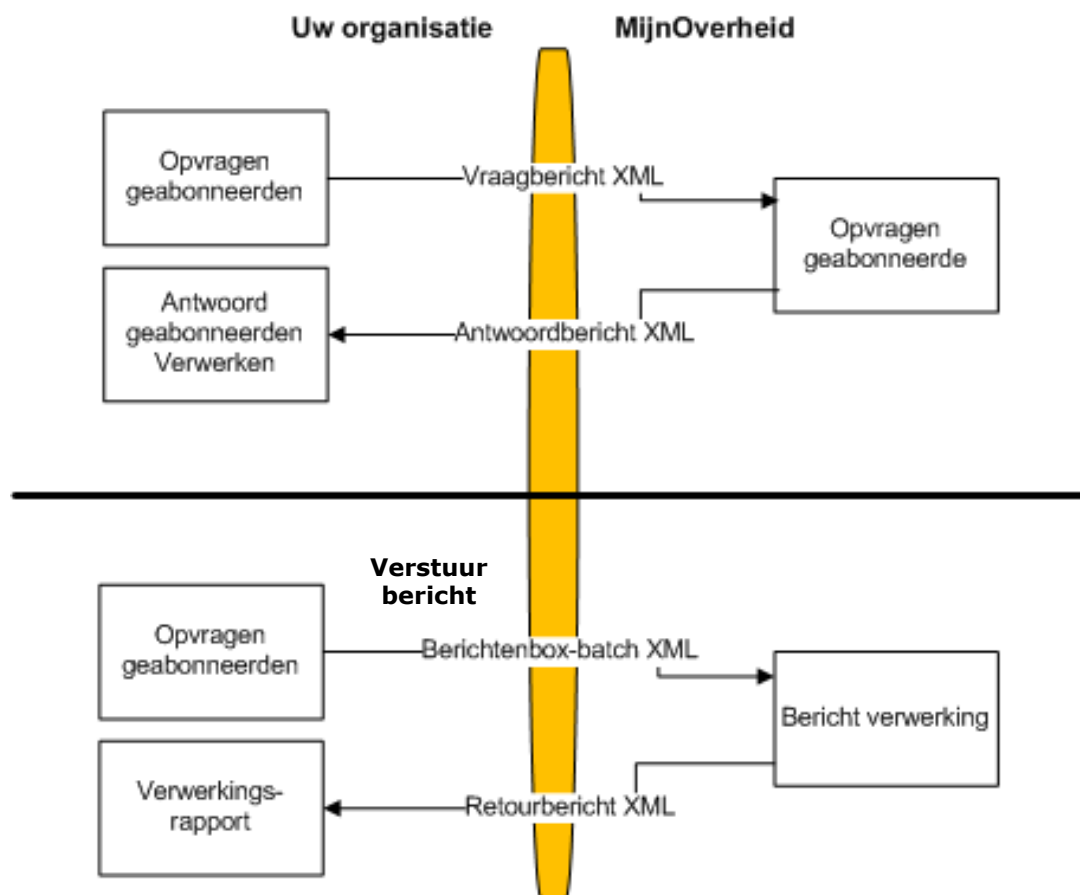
Uw organisatie

MijnOverheid

Opvragen geabonneerden

Vraagbericht XML

Opvragen geabonneerde

Antwoord geabonneerden Verwerken

Antwoordbericht XML

Verstuur bericht

Opvragen geabonneerden

Berichtenbox-batch XML

Bericht verwerking

Verwerkings-rapport

Retourbericht XML